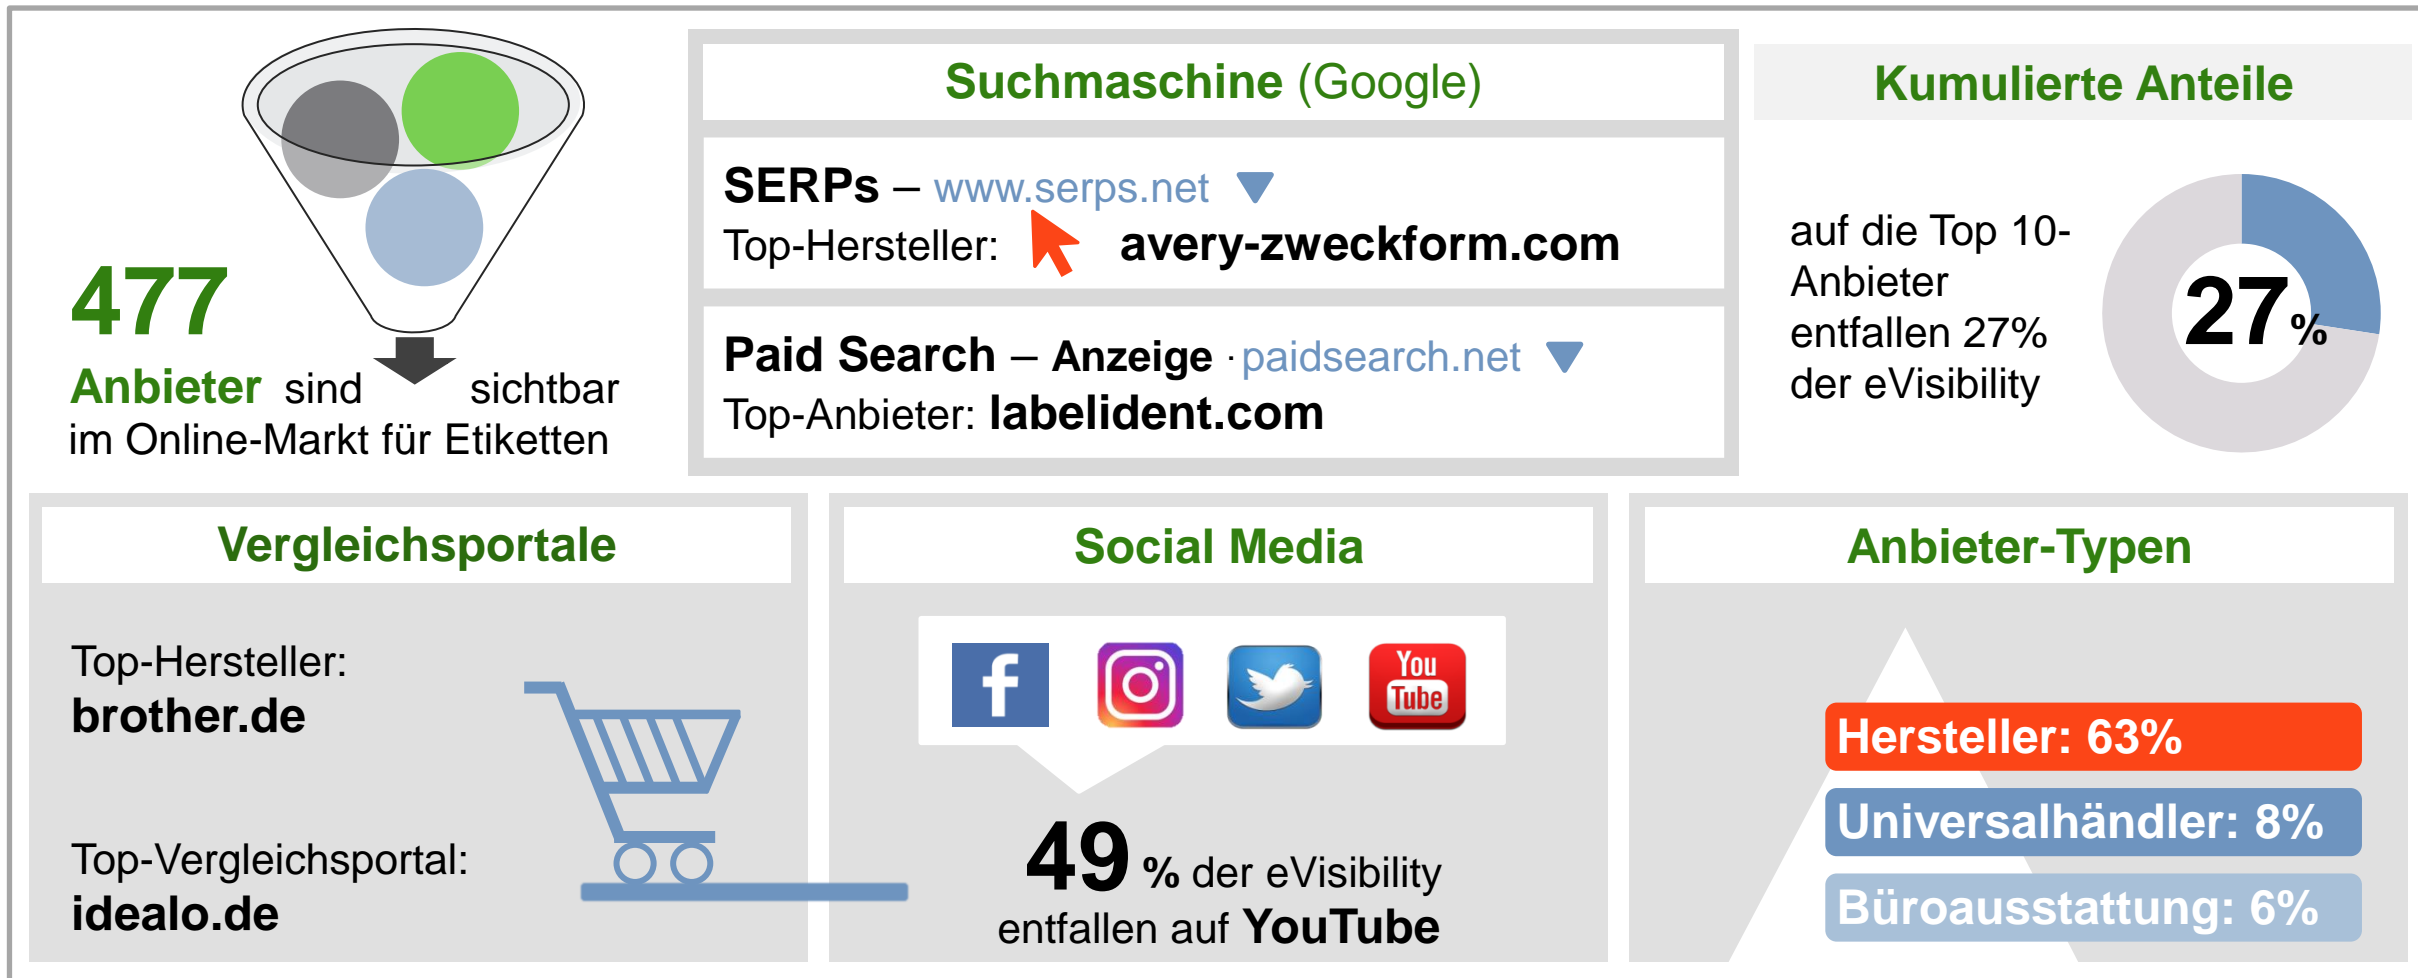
477
Anbieter sind sichtbar
im Online-Markt für Etiketten

Suchmaschine (Google)

SERPs – www.serps.net
Top-Hersteller: avery-zweckform.com

Paid Search – Anzeige · paidsearch.net
Top-Anbieter: labelident.com

Kumulierte Anteile

auf die Top 10-Anbieter entfallen 27% der eVisibility

27%

Vergleichsportale

Top-Hersteller:
brother.de

Top-Vergleichsportal:
idealo.de

Social Media

You Tube

49 % der eVisibility
entfallen auf YouTube

Anbieter-Typen

Hersteller: 63%
Universalhändler: 8%
Büroausstattung: 6%